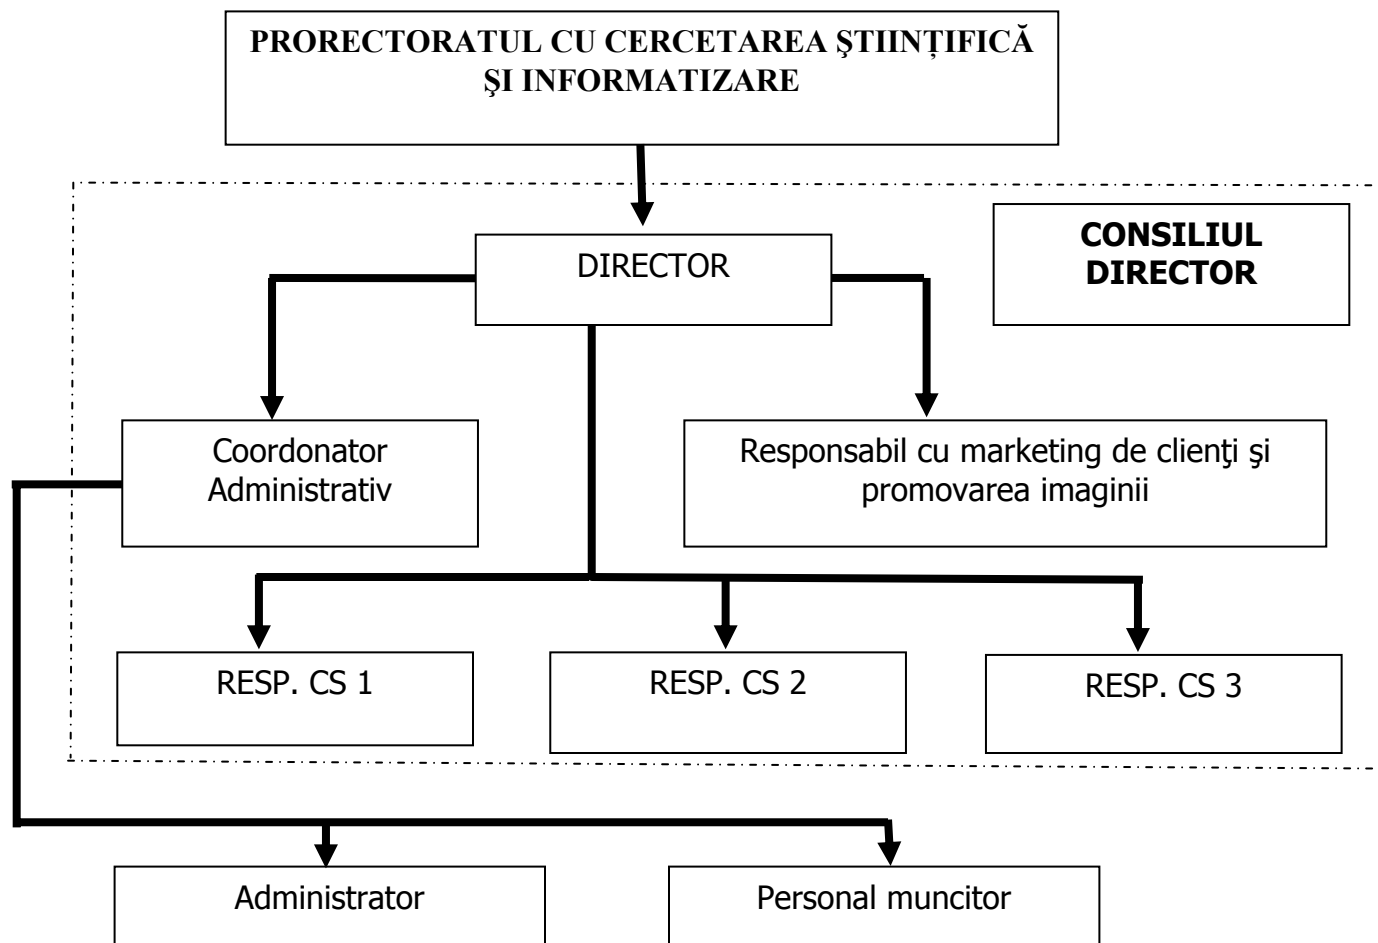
PRORECTORATUL CU CERCETAREA ŞTIINȚIFICĂ ŞI INFORMATIZARE

DIRECTOR

CONSILIUL DIRECTOR

Coordonator Administrativ

Responsabil cu marketing de clienţi şi promovarea imaginii

RESP. CS 1

RESP. CS 2

RESP. CS 3

Administrator

Personal muncitor